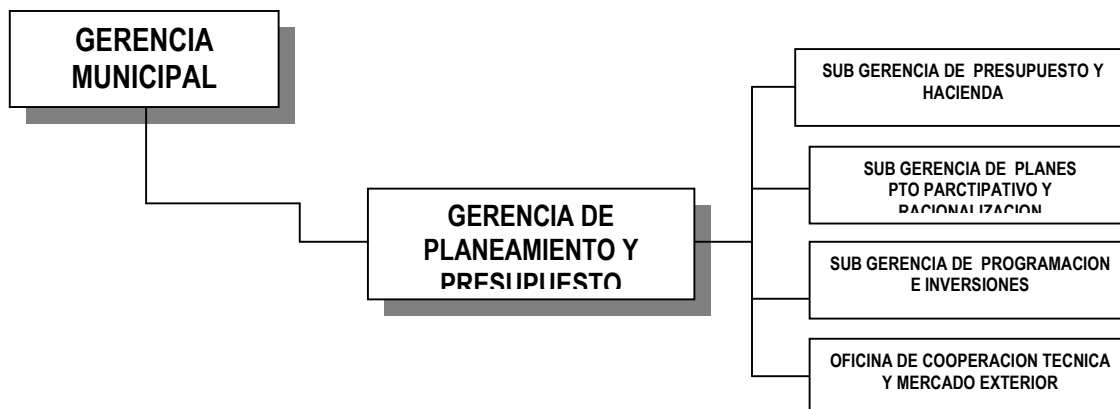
GERENCIA MUNICIPAL

GERENCIA DE PLANEAMIENTO Y PRESUPUESTO

SUB GERENCIA DE PRESUPUESTO Y HACIENDA

SUB GERENCIA DE PLANES PTO PARCTIPATIVO Y RACIONALIZACION

SUB GERENCIA DE PROGRAMACION E INVERSIONES

OFICINA DE COOPERACION TECNICA Y MERCADO EXTERIOR